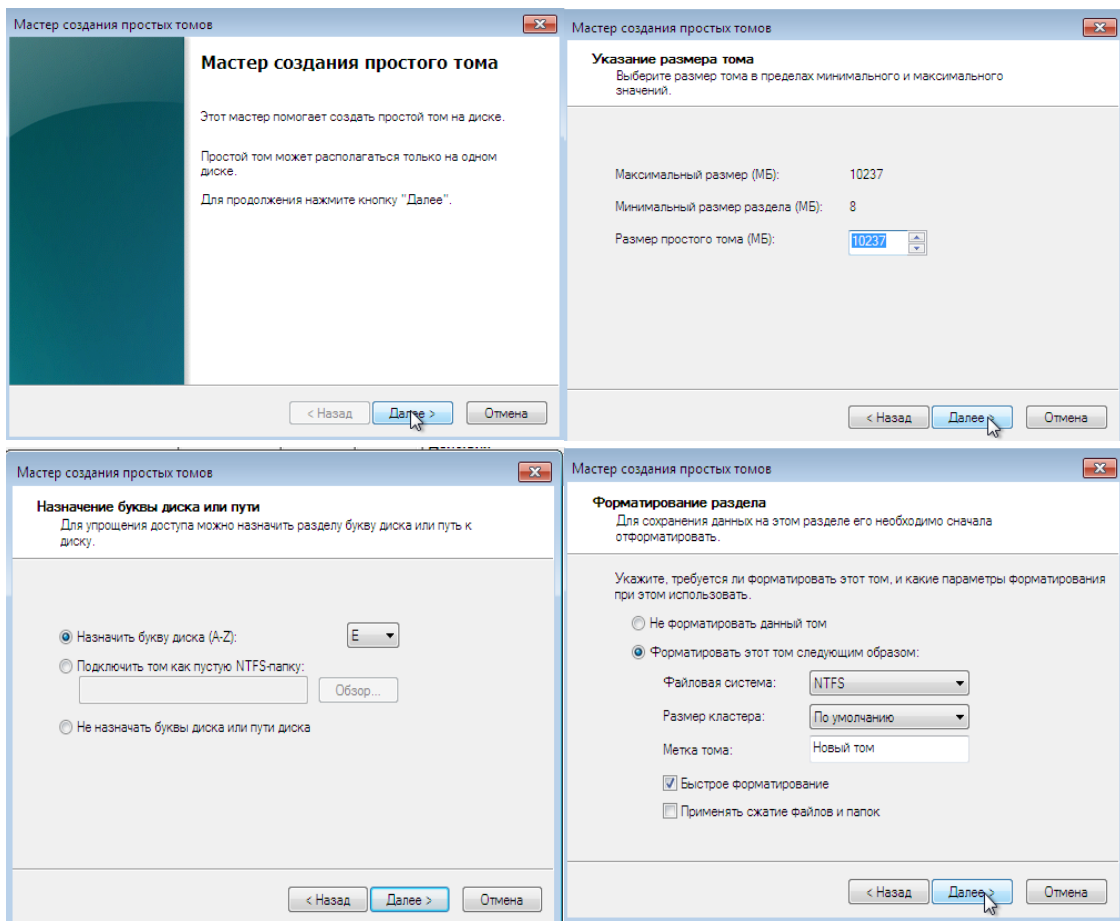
Мастер создания простых томов

Мастер создания простого тома

Этот мастер помогает создать простой том на диске.

Простой том может располагаться только на одном диске.

Для продолжения нажмите кнопку "Далее".

< Назад | Далее > | Отмена

Мастер создания простых томов

Указание размера тома
Выберите размер тома в пределах минимального и максимального значений.

Максимальный размер (МБ): 10237

Минимальный размер раздела (МБ): 8

Размер простого тома (МБ): 10237

< Назад | Далее > | Отмена

Мастер создания простых томов

Назначение буквы диска или пути
Для упрощения доступа можно назначить разделу букву диска или путь к диску.

Назначить букву диска (A-Z): E

Подключить том как пустую NTFS-папку:

Обзор...

Не назначать буквы диска или пути диска

< Назад | Далее > | Отмена

Мастер создания простых томов

Форматирование раздела
Для сохранения данных на этом разделе его необходимо сначала отформатировать.

Укажите, требуется ли форматировать этот том, и какие параметры форматирования при этом использовать.

Не форматировать данный том

Форматировать этот том следующим образом:

Файловая система: NTFS

Размер кластера: По умолчанию

Метка тома: Новый том

Быстрое форматирование

Применять сжатие файлов и папок

< Назад | Далее > | Отмена